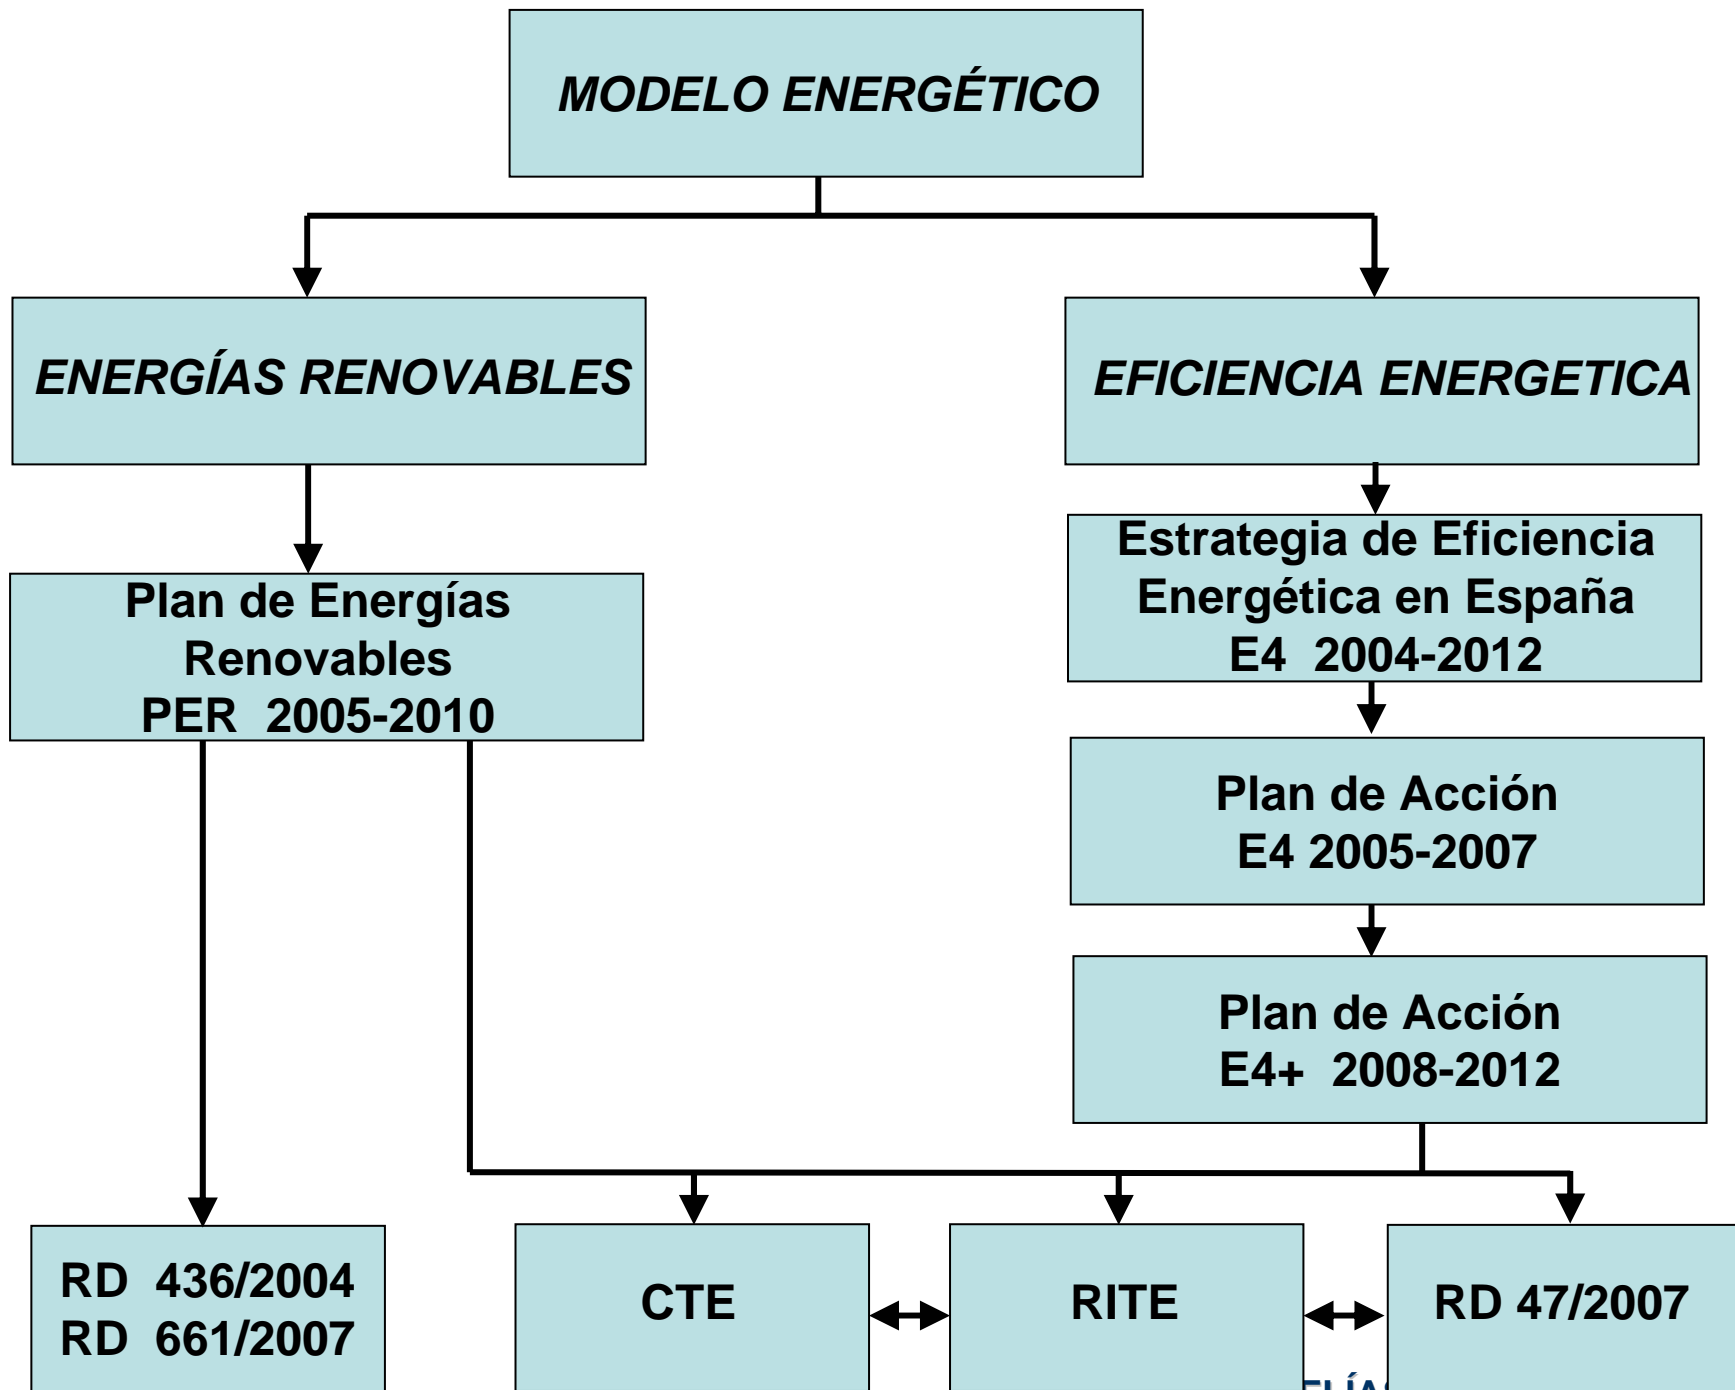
MODELO ENERGÉTICO

ENERGÍAS RENOVABLES

EFICIENCIA ENERGETICA

Plan de Energías Renovables PER 2005-2010

Estrategia de Eficiencia Energética en España E4 2004-2012

Plan de Acción E4 2005-2007

Plan de Acción E4+ 2008-2012

RD 436/2004 RD 661/2007

CTE

RITE

RD 47/2007

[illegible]